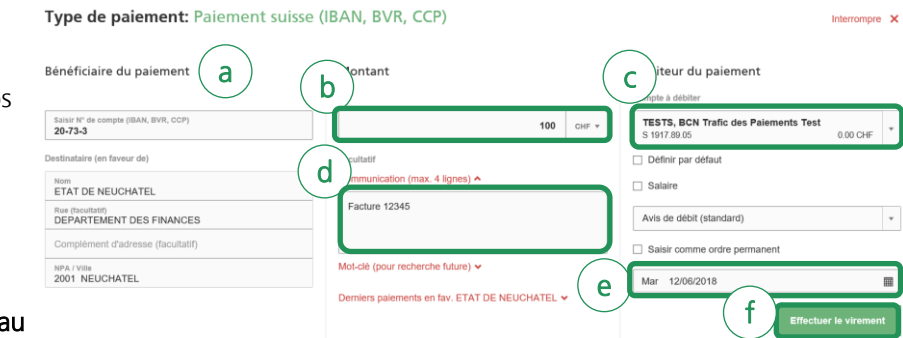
Type de paiement: Paiement suisse (IBAN, BVR, CCP)

Interrompre ✕

s

Bénéficiaire du paiement

a

Saisir N° de compte (IBAN, BVR, CCP)
20-73-3

Destinataire (en faveur de)

Nom
ETAT DE NEUCHATEL

Rue (facultatif)
DEPARTEMENT DES FINANCES

Complément d'adresse (facultatif)

NPA / Ville
2001 NEUCHATEL

au

b

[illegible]ontant

100 CHF

d

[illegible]acultatif

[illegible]mmunication (max. 4 lignes)

Facture 12345

Mot-clé (pour recherche future)

Derniers paiements en fav. ETAT DE NEUCHATEL

c

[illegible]biteur du paiement

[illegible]ompte à débiter

TESTS, BCN Trafic des Paiements Test
S 1917.89.05 0.00 CHF

Définir par défaut

Salaire

Avis de débit (standard)

Saisir comme ordre permanent

e

Mar 12/06/2018

f

Effectuer le virement